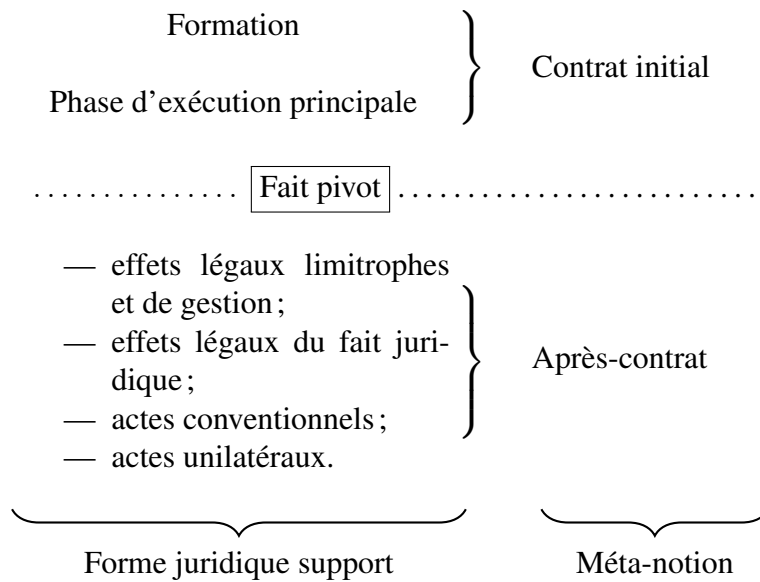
Formation

Phase d'exécution principale

Contrat initial

. . . . . . . . . . . . . . Fait pivot . . . . . . . . . . . . . . . . . . . . . . .

— effets légaux limitrophes et de gestion ;
— effets légaux du fait juridique ;
— actes conventionnels ;
— actes unilatéraux.

Après-contrat

Forme juridique support

Méta-notion